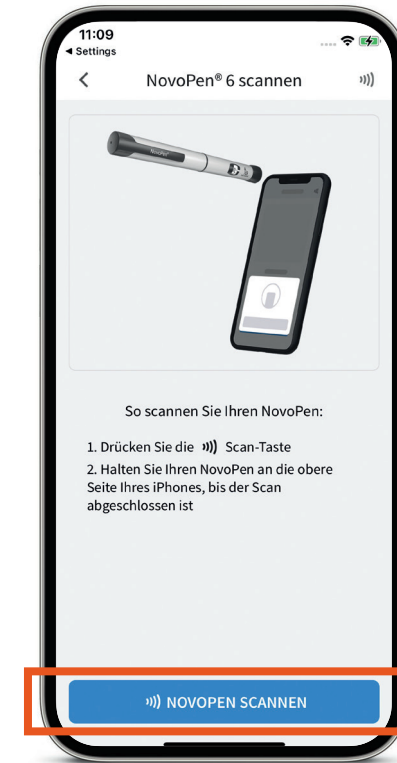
11:09
◂ Settings

<

NovoPen® 6 scannen

So scannen Sie Ihren NovoPen:

1. Drücken Sie die Scan-Taste
2. Halten Sie Ihren NovoPen an die obere Seite Ihres iPhones, bis der Scan abgeschlossen ist

NOVOPEN SCANNEN